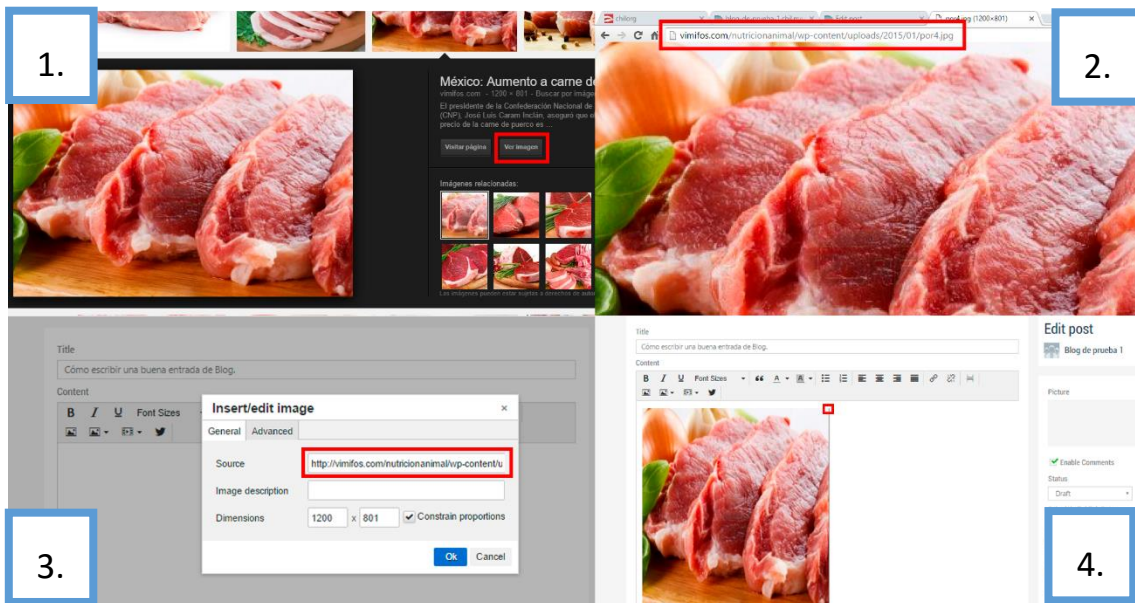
1.

México: Aumento a carne de
vimifos.com · 1200 × 801 · Buscar por imáge
El presidente de la Confederación Nacional de (CNP), José Luis Caram Inclán, aseguró que el precio de la carne de puerco es ...

Visitar página
Ver imagen

Imágenes relacionadas:

Las imágenes pueden estar sujetas a derechos de autor

2.

chilorg
Blog de prueba 1 chil.inc
Edit post
por4.jpg (1200×801)

vimifos.com/nutricionanimal/wp-content/uploads/2015/01/por4.jpg

3.

Title
Cómo escribir una buena entrada de Blog.
Content
B I U Font Sizes

Insert/edit image
General Advanced
Source http://vimifos.com/nutricionanimal/wp-content/u
Image description
Dimensions 1200 x 801 Constrain proportions
Ok Cancel

4.

Title
Cómo escribir una buena entrada de Blog.
Content
B I U Font Sizes

Edit post
Blog de prueba 1
Picture
Enable Comments
Status
Draft